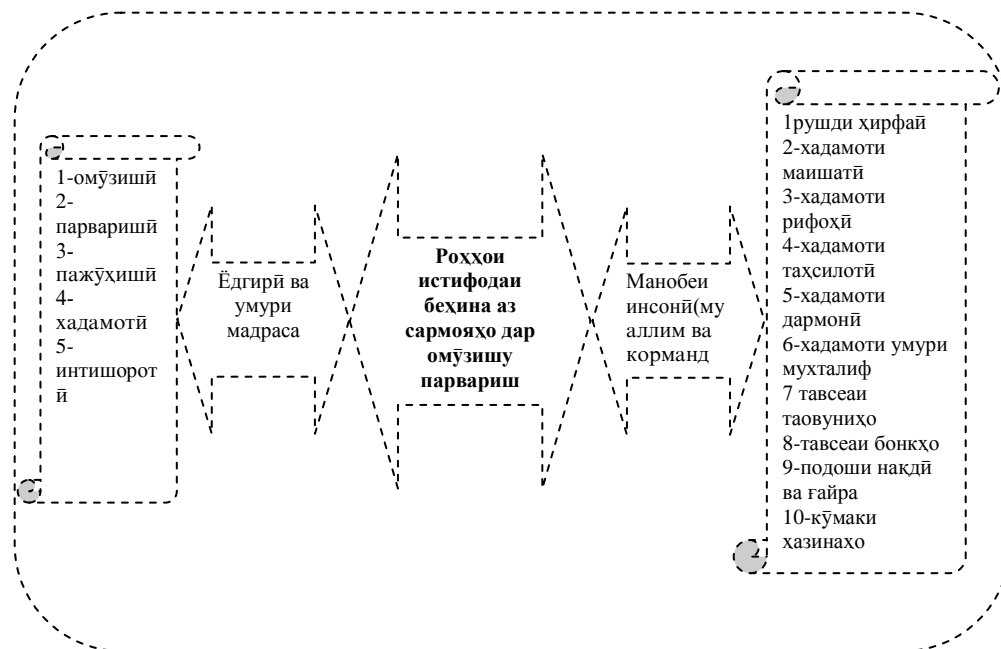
1-омӯзишӣ
2-парваришӣ
3-пажӯҳишӣ
4-хадамотӣ
5-интишоротӣ

Ёдгирӣ ва умури мадраса

**Роҳҳои истифодаи беҳина аз сармояҳо дар омӯзишу парвариш**

Манобеи инсонӣ(муаллим ва корманд

1рушди ҳирфаӣ
2-хадамоти маишатӣ
3-хадамоти рифоҳӣ
4-хадамоти таҳсилотӣ
5-хадамоти дармонӣ
6-хадамоти умури мухталиф
7 тавсеаи таовуниҳо
8-тавсеаи бонкҳо
9-подоши накдӣ ва ғайра
10-кӯмаки хазинаҳо